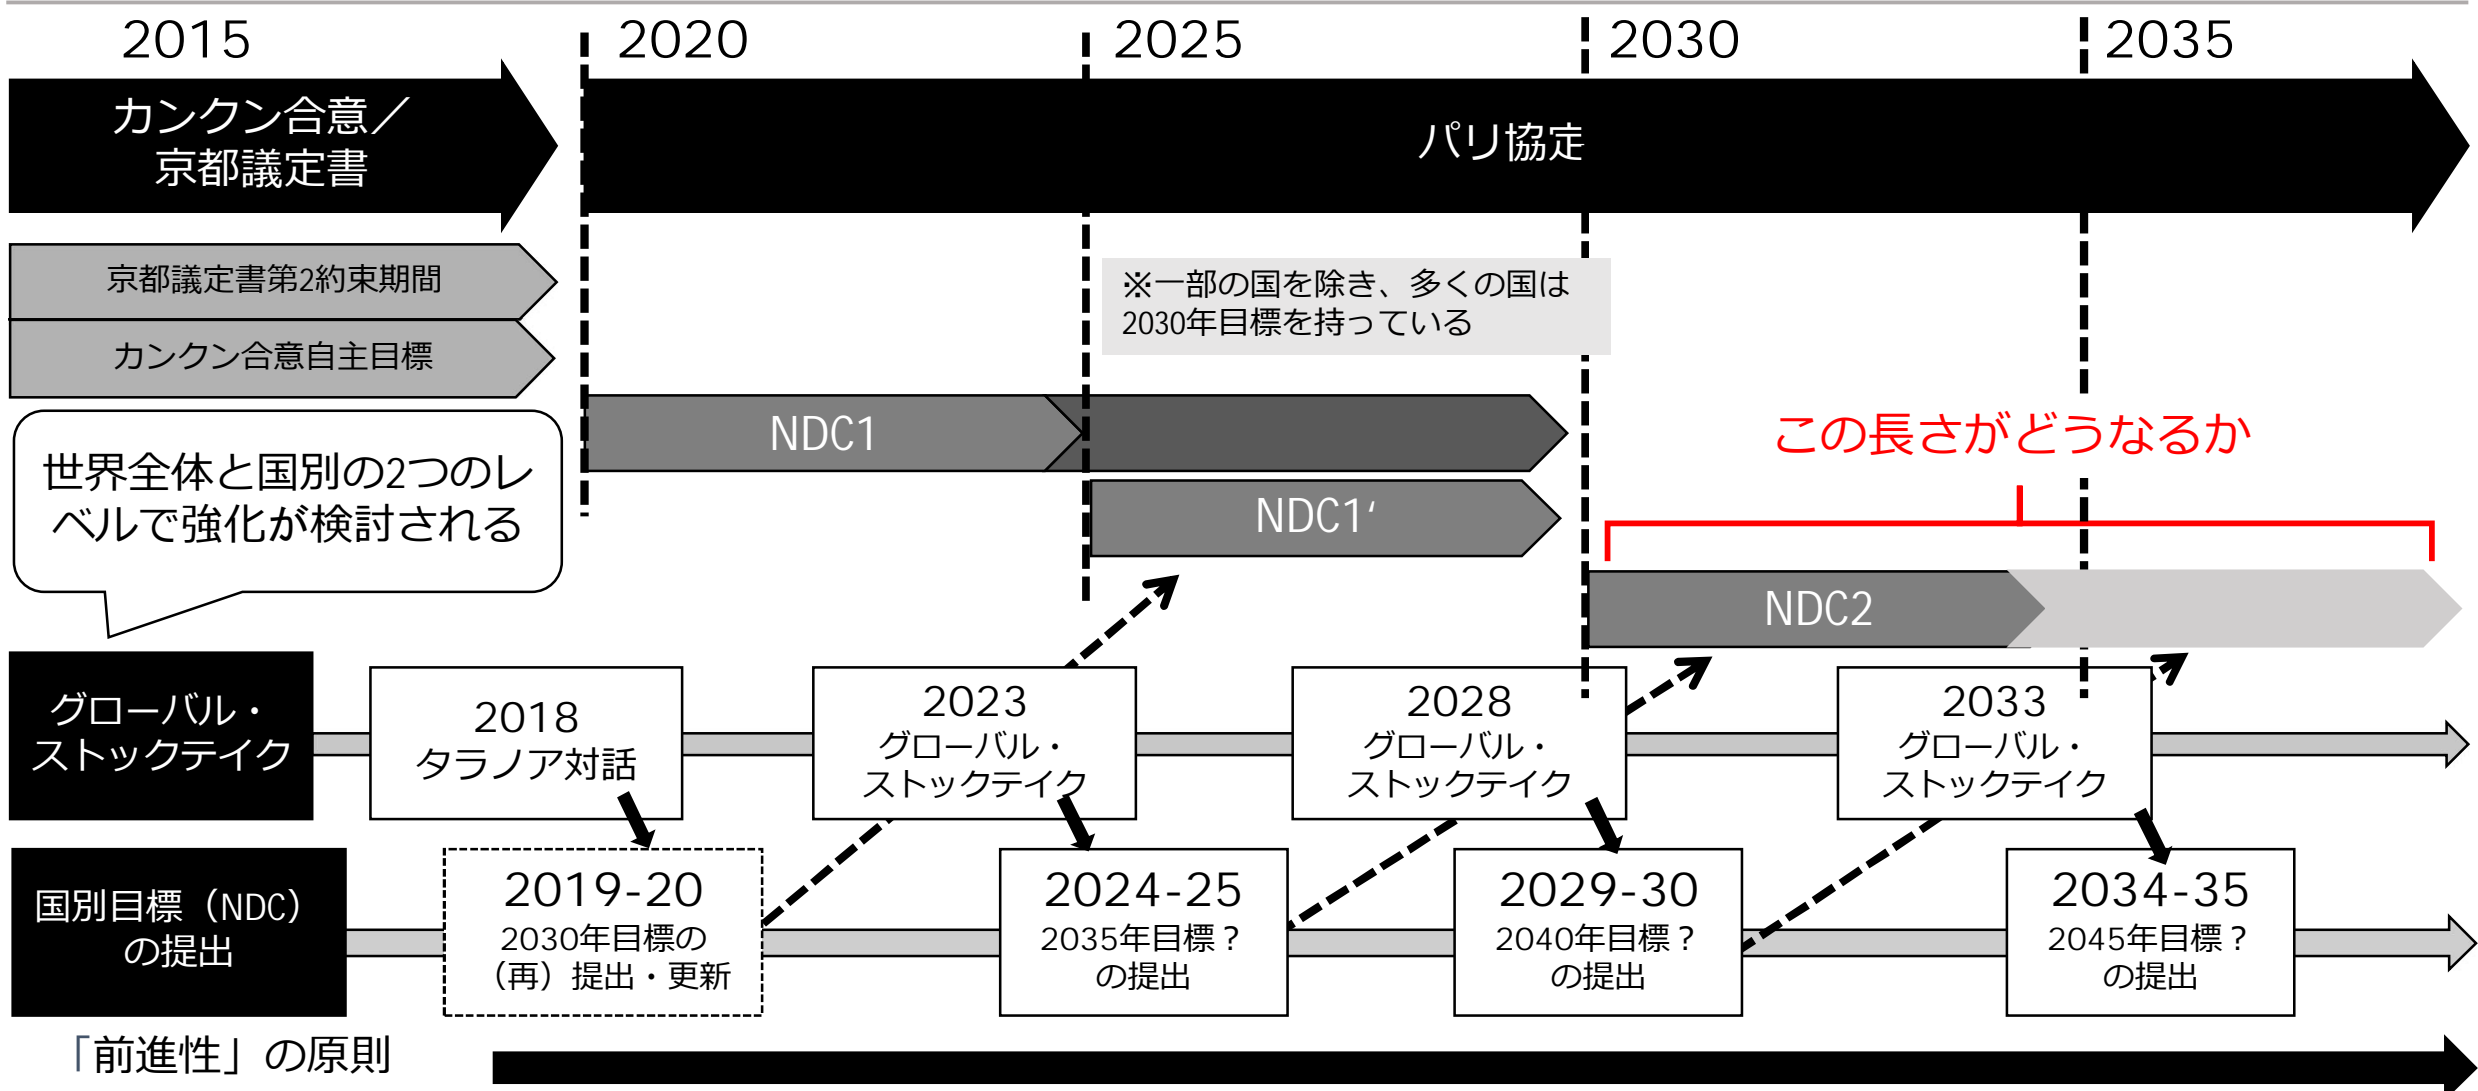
2015
2020
2025
2030
2035

カンクン合意／京都議定書

パリ協定

京都議定書第2約束期間

カンクン合意自主目標

※一部の国を除き、多くの国は2030年目標を持っている

NDC1

世界全体と国別の2つのレベルで強化が検討される

NDC1′

この長さがどうなるか

NDC2

グローバル・ストックテイク

2018
タラノア対話

2023
グローバル・ストックテイク

2028
グローバル・ストックテイク

2033
グローバル・ストックテイク

国別目標（NDC）の提出

2019-20
2030年目標の（再）提出・更新

2024-25
2035年目標？の提出

2029-30
2040年目標？の提出

2034-35
2045年目標？の提出

「前進性」の原則